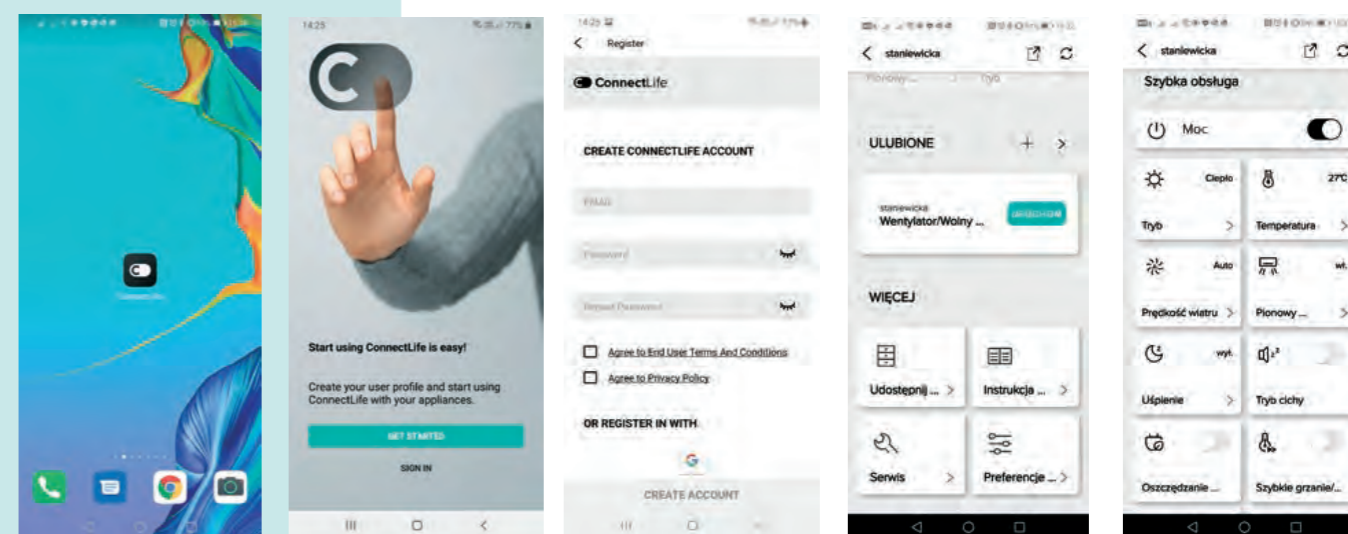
ConnectLife

14:25

Start using ConnectLife is easy!

Create your user profile and start using ConnectLife with your appliances.

GET STARTED

SIGN IN

14:25

Register

ConnectLife

CREATE CONNECTLIFE ACCOUNT

Email

Password

Repeat Password

Agree to End User Terms And Conditions

Agree to Privacy Policy

OR REGISTER IN WITH

CREATE ACCOUNT

stanlewicka

Pionowy Tryb

ULUBIONE

stanlewicka
Wentylator/Wolny ...

WIĘCEJ

Udostępnij ...

Instrukcja ...

Serwis

Preferencje ...

stanlewicka

Szybka obsługa

Moc

Ciepło

27°C

Tryb

Temperatura

Auto

wł.

Prędkość wiatru

Pionowy ...

wył.

Uśpienie

Tryb cichy

Oszczędzanie ...

Szybkie grzanie/...